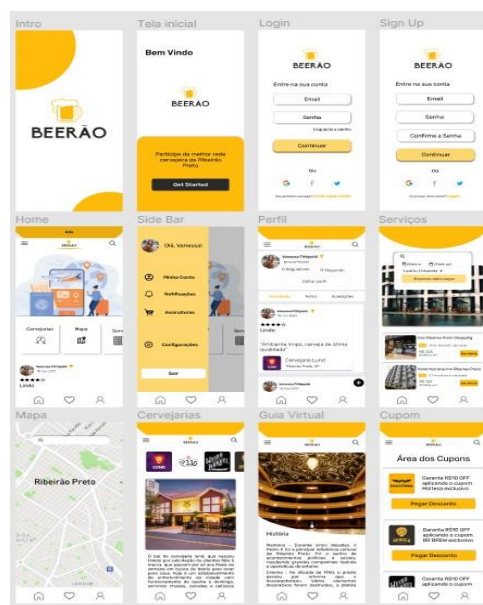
Intro

BEERÃO

Tela inicial

Bem Vindo

BEERÃO

Participe da melhor rede cervejeira de Ribeirão Preto

Get Started

Login

BEERÃO

Entre na sua conta

Email

Senha

Esqueceu a senha

Continuar

ou

Sign Up

BEERÃO

Entre na sua conta

Email

Senha

Confirme a Senha

Continuar

ou

Home

Cervejarias

Mapa

Side Bar

Olá, Vanessa!

Minha Conta

Notificações

Assinaturas

Configurações

Sair

Perfil

BEERÃO

Vanessa Filippini

"Ambiente limpo, cerveja de ótima qualidade"

Cervejaria Lund

Serviços

Mapa

Ribeirão Preto

Cervejarias

BEERÃO

LUND

Guia Virtual

BEERÃO

História

Cupom

BEERÃO

Área dos Cupons

Garanta R$10 OFF aplicando o cupom Malteza exclusivo

Pegar Desconto

Garanta R$10 OFF aplicando o cupom BR BREW exclusivo

Pegar Desconto

Garanta R$10 OFF aplicando o cupom